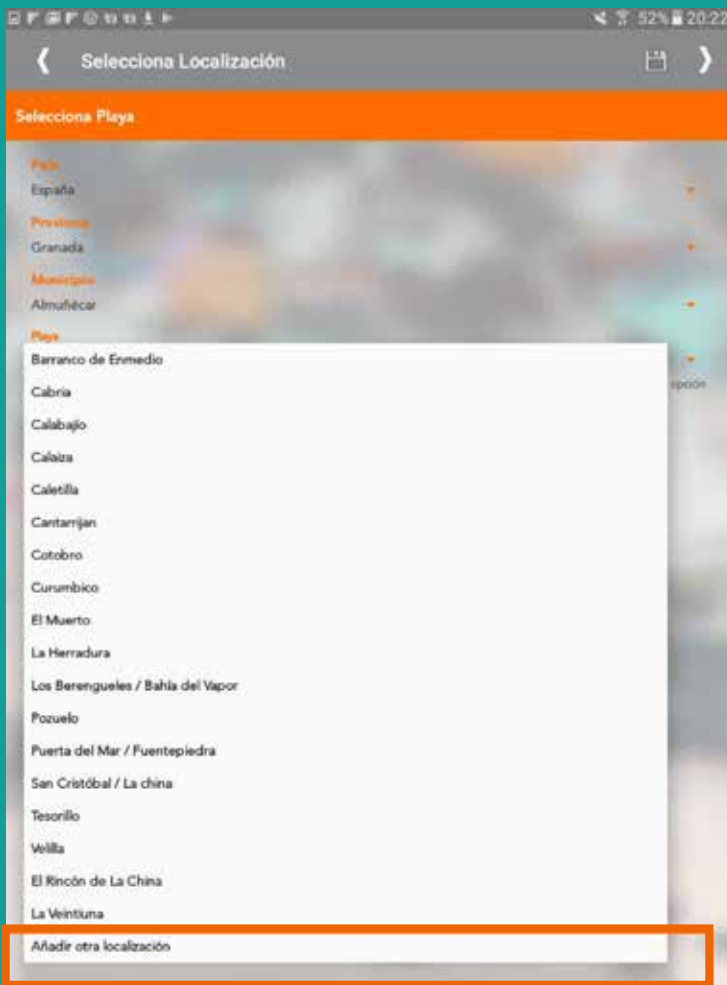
52% 20:22

Selecciona Localización

Selecciona Playa

País
España

Provincia
Granada

Municipio
Almuñécar

Playa

Barranco de Enmedio
Cabria
Calabajío
Calaiza
Caletilla
Cantarrijan
Cotobro
Curumbico
El Muerto
La Herradura
Los Berengueles / Bahía del Vapor
Pozuelo
Puerta del Mar / Fuentepiedra
San Cristóbal / La china
Tesorillo
Velilla
El Rincón de La China
La Veintiuna
Añadir otra localización

opción